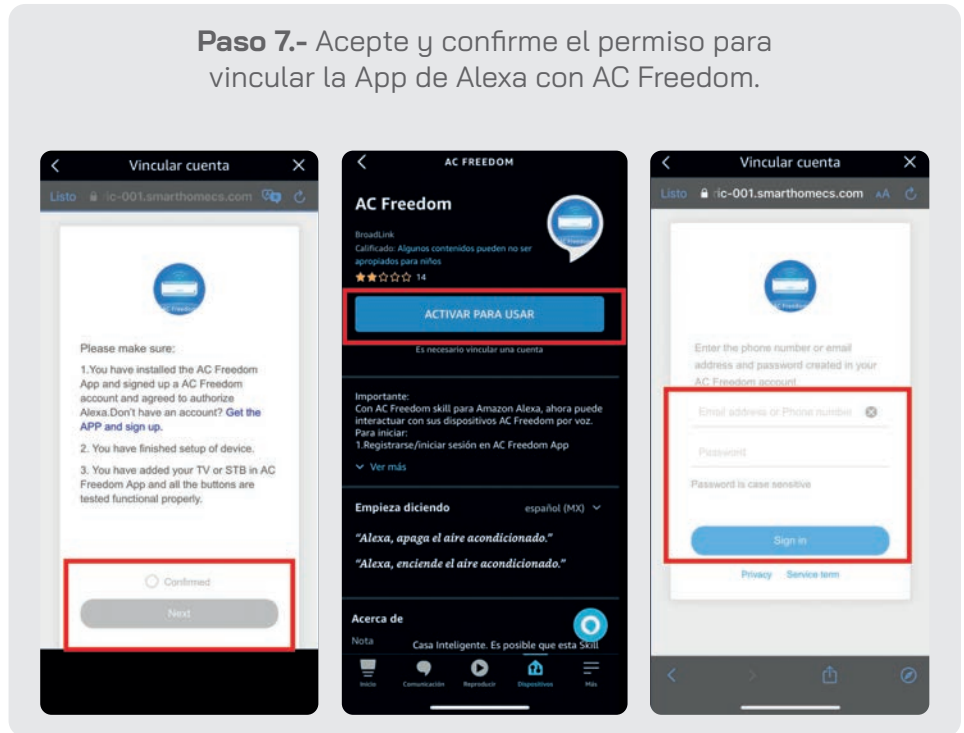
**Paso 7.-** Acepte y confirme el permiso para vincular la App de Alexa con AC Freedom.

Vincular cuenta

Listo ic-001.smarthomecs.com

Please make sure:

1.You have installed the AC Freedom App and signed up a AC Freedom account and agreed to authorize Alexa.Don't have an account? Get the APP and sign up.

2. You have finished setup of device.

3. You have added your TV or STB in AC Freedom App and all the buttons are tested functional properly.

Confirmed

Next

AC FREEDOM

AC Freedom

BroadLink

Calificado: Algunos contenidos pueden no ser apropiados para niños

14

ACTIVAR PARA USAR

Es necesario vincular una cuenta

Importante:
Con AC Freedom skill para Amazon Alexa, ahora puede interactuar con sus dispositivos AC Freedom por voz.
Para iniciar:
1.Registrarse/iniciar sesión en AC Freedom App

Ver más

Empieza diciendo español (MX)

"Alexa, apaga el aire acondicionado."

"Alexa, enciende el aire acondicionado."

Acerca de

Nota Casa Inteligente. Es posible que esta Skill

Inicio Comunicación Reproducir Dispositivos Más

Vincular cuenta

Listo ic-001.smarthomecs.com

Enter the phone number or email address and password created in your AC Freedom account

Email address or Phone number

Password

Password is case sensitive

Sign in

Privacy Service term